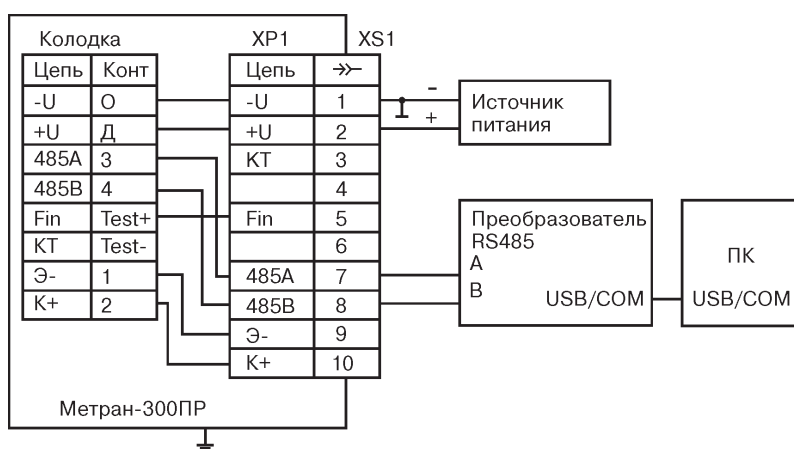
Колодка

| Цепь | Конт |
|---|---|
| -U | О |
| +U | Д |
| 485A | 3 |
| 485B | 4 |
| Fin | Test+ |
| KT | Test- |
| Э- | 1 |
| K+ | 2 |

XP1 XS1

| Цепь | $\succ\!\!\rightarrow$ |
|---|---|
| -U | 1 |
| +U | 2 |
| KT | 3 |
| | 4 |
| Fin | 5 |
| | 6 |
| 485A | 7 |
| 485B | 8 |
| Э- | 9 |
| K+ | 10 |

-
+
Источник питания

Преобразователь RS485
A
B
USB/COM

ПК
USB/COM

Метран-300ПР